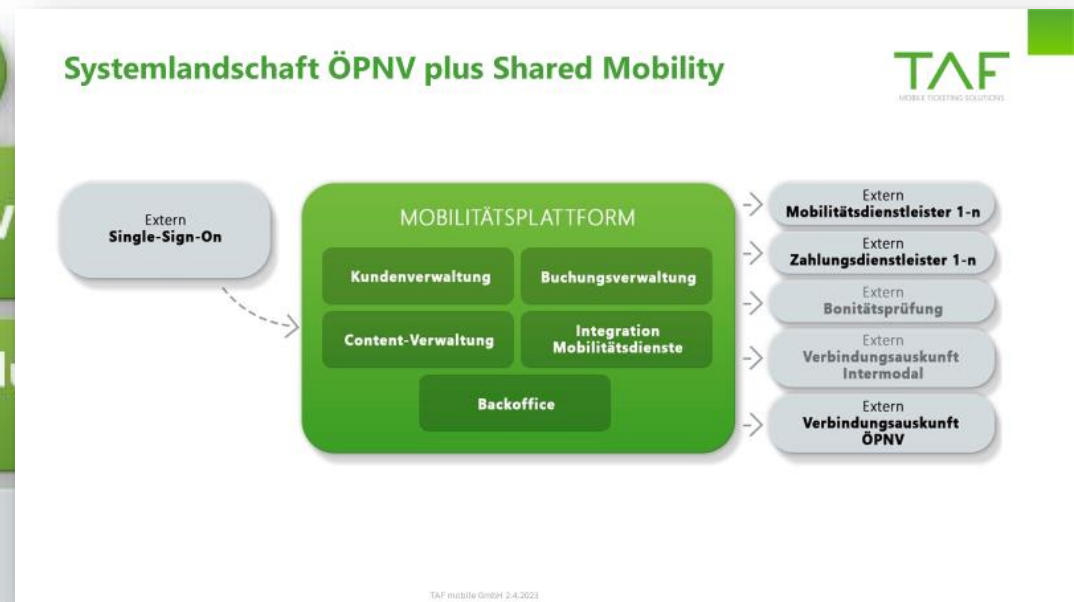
Systemlandschaft ÖPNV plus Shared Mobility

TAF
MOBILE TICKETING SOLUTIONS

Extern
Single-Sign-On

MOBILITÄTSPLATTFORM

Kundenverwaltung

Buchungsverwaltung

Content-Verwaltung

Integration Mobilitätsdienste

Backoffice

Extern
Mobilitätsdienstleister 1-n

Extern
Zahlungsdienstleister 1-n

Extern
Bonitätsprüfung

Extern
Verbindungsauskunft Intermodal

Extern
Verbindungsauskunft ÖPNV

TAF mobile GmbH 2.4.2023